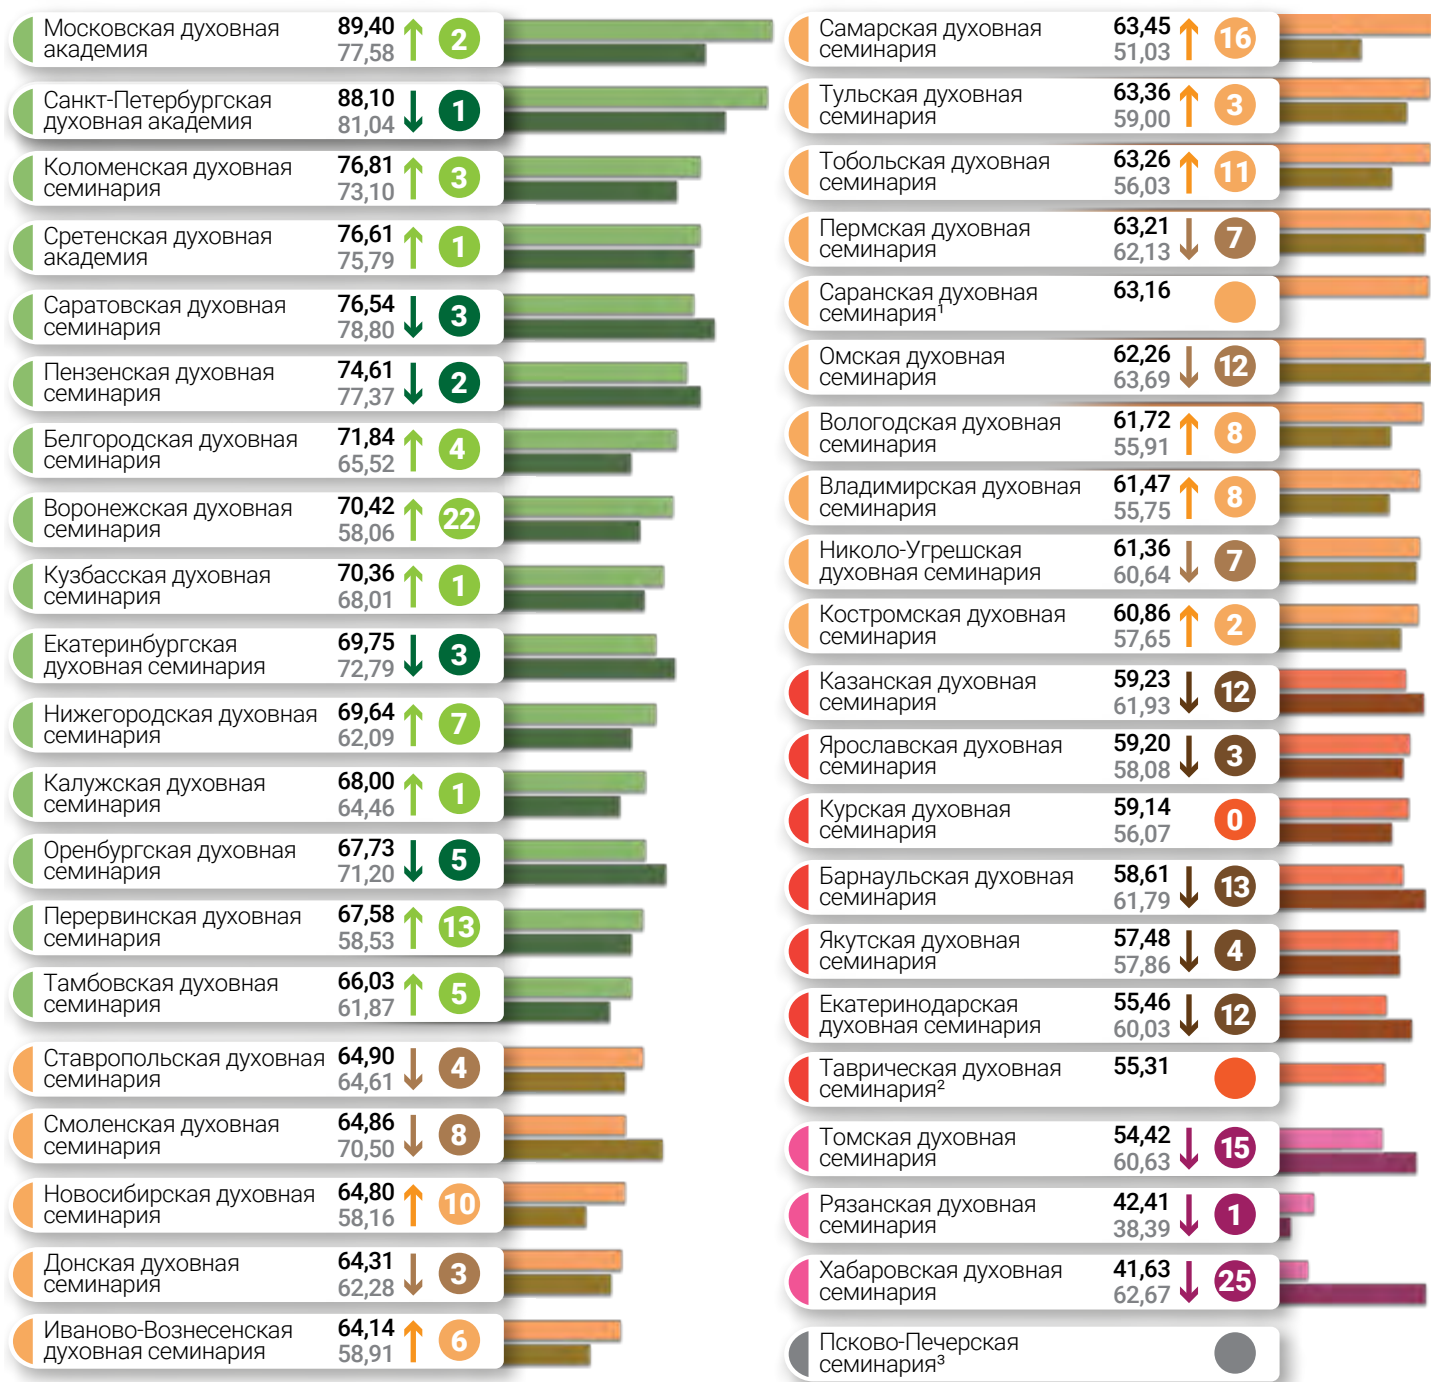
Московская духовная академия 89,40 77,58 2
Санкт-Петербургская духовная академия 88,10 81,04 1
Коломенская духовная семинария 76,81 73,10 3
Сретенская духовная академия 76,61 75,79 1
Саратовская духовная семинария 76,54 78,80 3
Пензенская духовная семинария 74,61 77,37 2
Белгородская духовная семинария 71,84 65,52 4
Воронежская духовная семинария 70,42 58,06 22
Кузбасская духовная семинария 70,36 68,01 1
Екатеринбургская духовная семинария 69,75 72,79 3
Нижегородская духовная семинария 69,64 62,09 7
Калужская духовная семинария 68,00 64,46 1
Оренбургская духовная семинария 67,73 71,20 5
Перервинская духовная семинария 67,58 58,53 13
Тамбовская духовная семинария 66,03 61,87 5
Ставропольская духовная семинария 64,90 64,61 4
Смоленская духовная семинария 64,86 70,50 8
Новосибирская духовная семинария 64,80 58,16 10
Донская духовная семинария 64,31 62,28 3
Иваново-Вознесенская духовная семинария 64,14 58,91 6

Самарская духовная семинария 63,45 51,03 16
Тульская духовная семинария 63,36 59,00 3
Тобольская духовная семинария 63,26 56,03 11
Пермская духовная семинария 63,21 62,13 7
Саранская духовная семинария$^1$ 63,16
Омская духовная семинария 62,26 63,69 12
Вологодская духовная семинария 61,72 55,91 8
Владимирская духовная семинария 61,47 55,75 8
Николо-Угрешская духовная семинария 61,36 60,64 7
Костромская духовная семинария 60,86 57,65 2
Казанская духовная семинария 59,23 61,93 12
Ярославская духовная семинария 59,20 58,08 3
Курская духовная семинария 59,14 56,07 0
Барнаульская духовная семинария 58,61 61,79 13
Якутская духовная семинария 57,48 57,86 4
Екатеринодарская духовная семинария 55,46 60,03 12
Таврическая духовная семинария$^2$ 55,31
Томская духовная семинария 54,42 60,63 15
Рязанская духовная семинария 42,41 38,39 1
Хабаровская духовная семинария 41,63 62,67 25
Псково-Печерская семинария$^3$